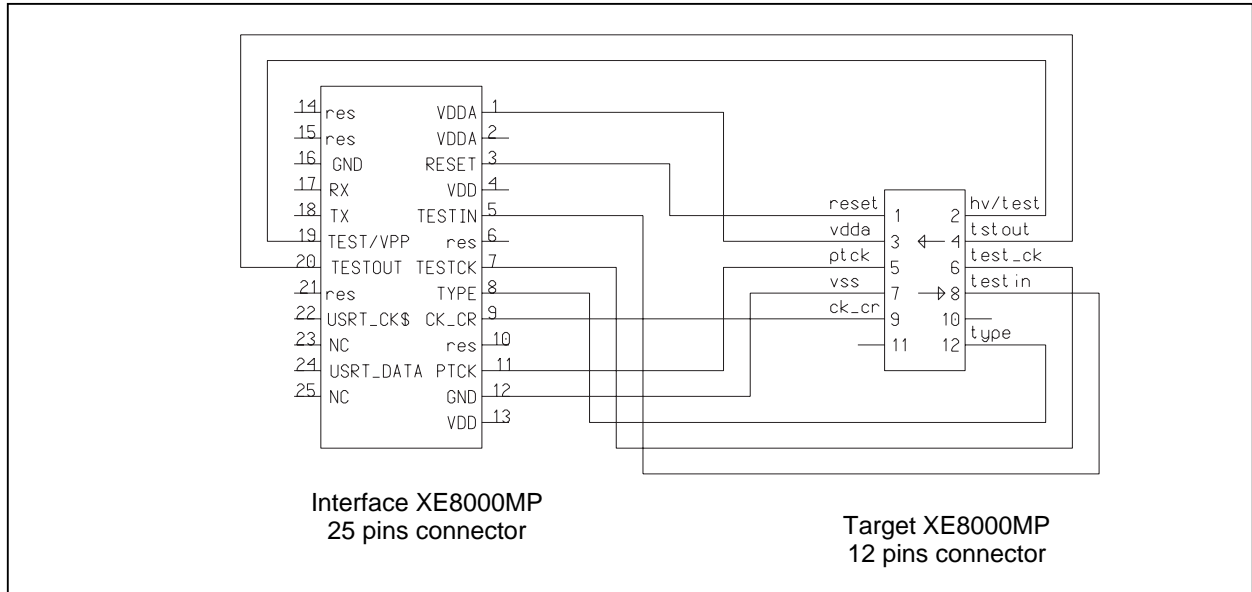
14 res
15 res
16 GND
17 RX
18 TX
19 TEST/VPP
20 TESTOUT
21 res
22 USRT_CK$
23 NC
24 USRT_DATA
25 NC

VDDA 1
VDDA 2
RESET 3
VDD 4
TESTIN 5
res 6
TESTCK 7
TYPE 8
CK_CR 9
res 10
PTCK 11
GND 12
VDD 13

reset 1
vdda 3
ptck 5
vss 7
ck_cr 9
11

2 hv/test
4 tstout
6 test_ck
8 testin
10
12 type

Interface XE8000MP
25 pins connector

Target XE8000MP
12 pins connector